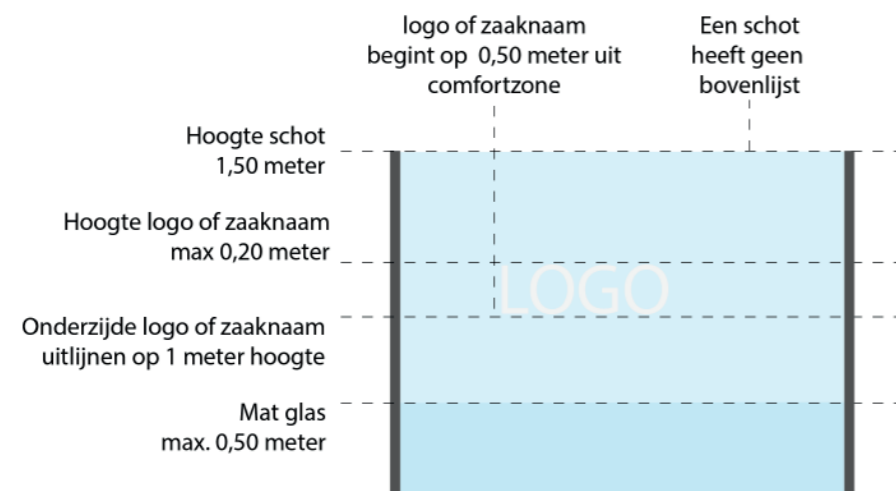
logo of zaaknaam
begint op 0,50 meter uit
comfortzone

Een schot
heeft geen
bovenlijst

Hoogte schot
1,50 meter

Hoogte logo of zaaknaam
max 0,20 meter

LOGO

Onderzijde logo of zaaknaam
uitlijnen op 1 meter hoogte

Mat glas
max. 0,50 meter